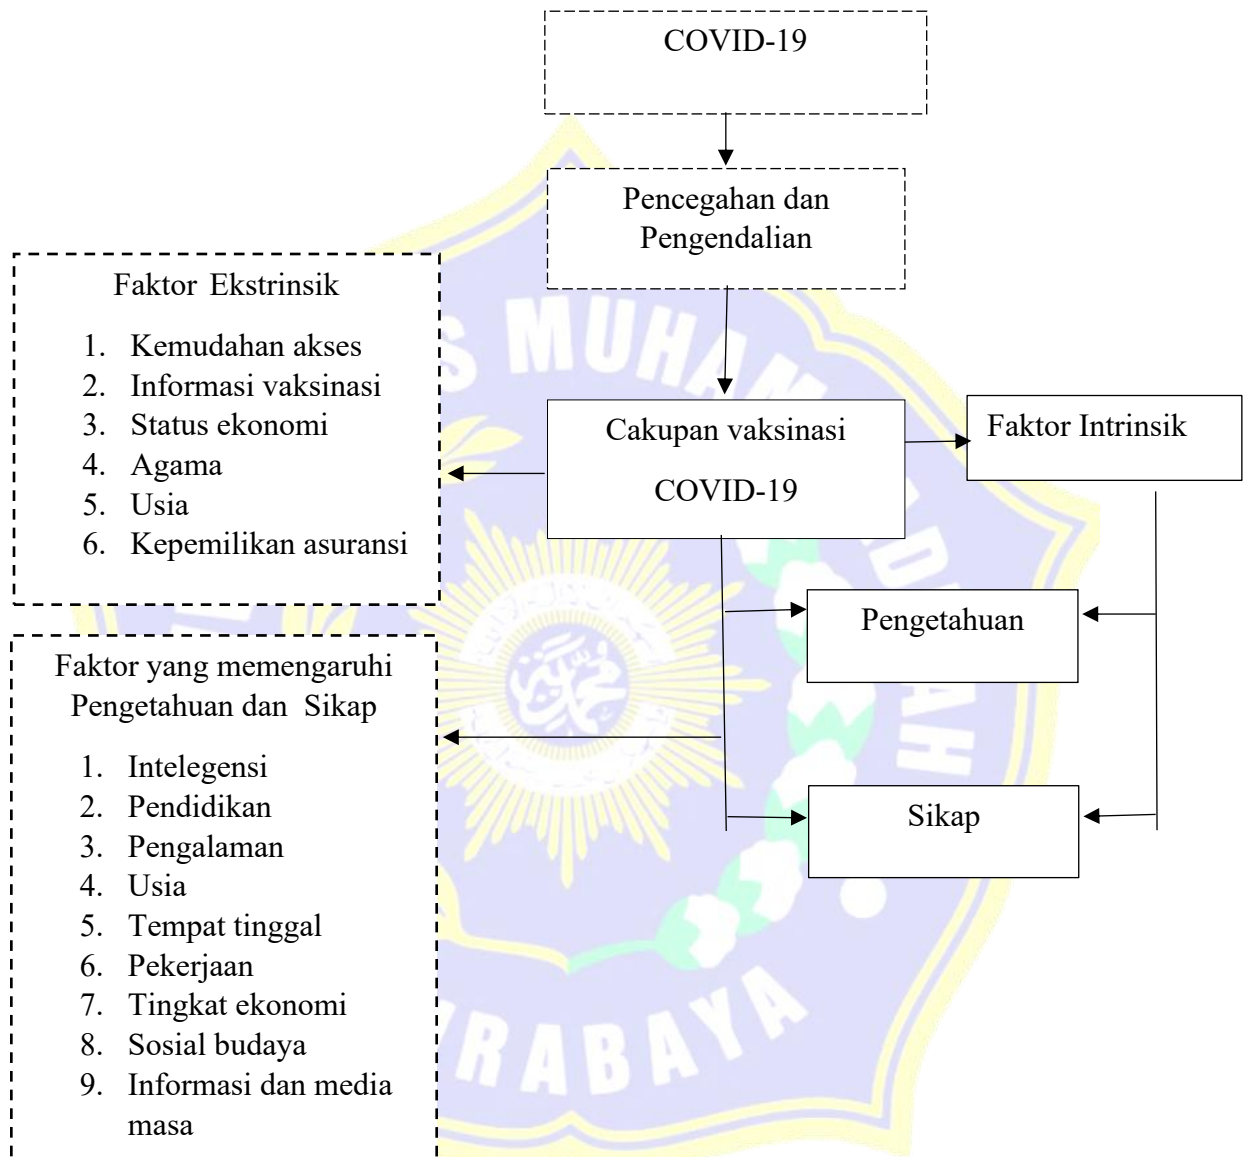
COVID-19

Pencegahan dan Pengendalian

Faktor Ekstrinsik

1. Kemudahan akses
2. Informasi vaksinasi
3. Status ekonomi
4. Agama
5. Usia
6. Kepemilikan asuransi

Cakupan vaksinasi COVID-19

Faktor Intrinsik

Pengetahuan

Faktor yang memengaruhi Pengetahuan dan Sikap

1. Intelegensi
2. Pendidikan
3. Pengalaman
4. Usia
5. Tempat tinggal
6. Pekerjaan
7. Tingkat ekonomi
8. Sosial budaya
9. Informasi dan media masa

Sikap